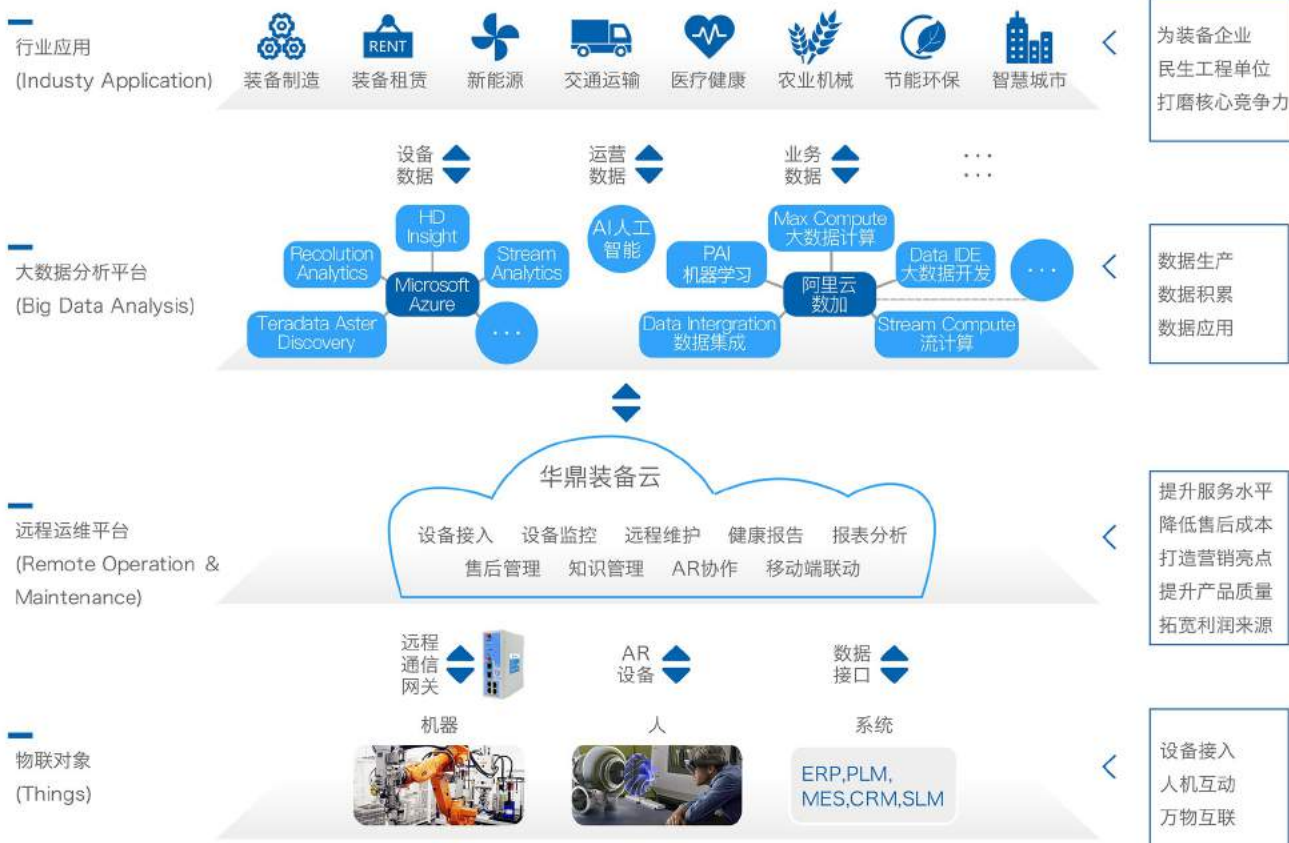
行业应用
(Industy Application)

RENT

装备制造 装备租赁 新能源 交通运输 医疗健康 农业机械 节能环保 智慧城市

为装备企业
民生工程单位
打磨核心竞争力

设备数据 运营数据 业务数据 · · · · · ·

大数据分析平台
(Big Data Analysis)

HD Insight
Recolution Analytics
Stream Analytics
Microsoft Azure
Teradata Aster Discovery
· · ·
AI人工智能
PAI 机器学习
Max Compute 大数据计算
Data IDE 大数据开发
阿里云数加
Data Intergration 数据集成
Stream Compute 流计算
· · ·

数据生产
数据积累
数据应用

远程运维平台
(Remote Operation & Maintenance)

华鼎装备云
设备接入 设备监控 远程维护 健康报告 报表分析
售后管理 知识管理 AR协作 移动端联动

提升服务水平
降低售后成本
打造营销亮点
提升产品质量
拓宽利润来源

远程通信网关 AR设备 数据接口

物联对象
(Things)

机器 人 系统
ERP,PLM,
MES,CRM,SLM

设备接入
人机互动
万物互联